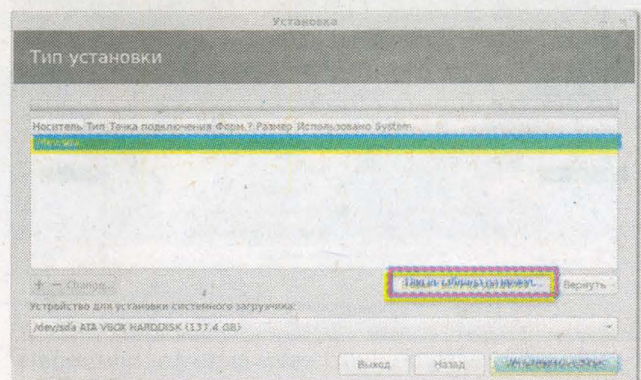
Установка

Тип установки

Носитель Тип Точка подключения Форм.? Размер Использовано System

/dev/sda

+ − Change...

Таблица разделов...

Вернуть

Устройство для установки системного загрузчика:

/dev/sda ATA VBOX HARDDISK (137.4 GB)

Выход

Назад

Установить сейчас